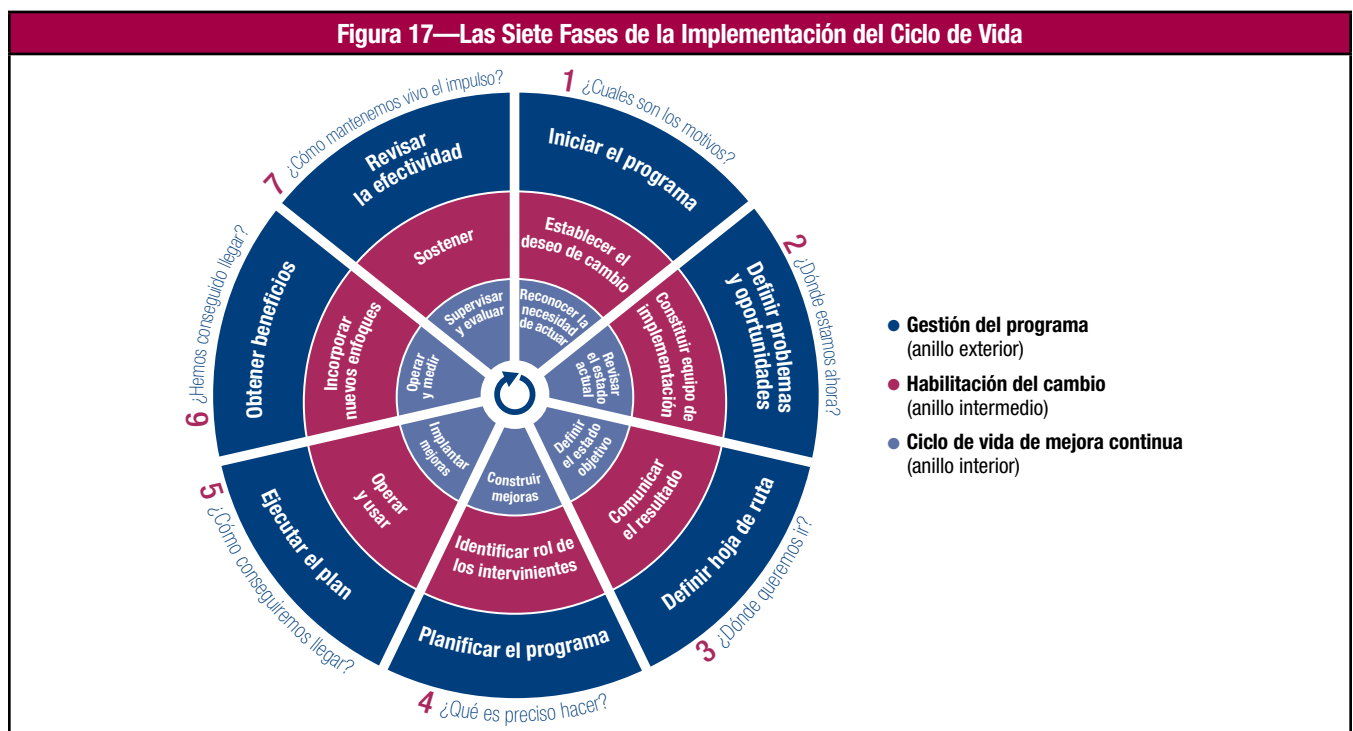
Figura 17—Las Siete Fases de la Implementación del Ciclo de Vida

1 ¿Cuales son los motivos?
Iniciar el programa

2 ¿Dónde estamos ahora?
Definir problemas y oportunidades

3 ¿Dónde queremos ir?
Definir hoja de ruta

4 ¿Qué es preciso hacer?
Planificar el programa

5 ¿Cómo conseguiremos llegar?
Ejecutar el plan

6 ¿Hemos conseguido llegar?
Obtener beneficios

7 ¿Cómo mantenemos vivo el impulso?
Revisar la efectividad

Establecer el deseo de cambio
Constituir equipo de implementación
Comunicar el resultado
Identificar rol de los intervinientes
Operar y usar
Incorporar nuevos enfoques
Sostener

Reconocer la necesidad de actuar
Revisar el estado actual
Definir el estado objetivo
Construir mejoras
Implantar mejoras
Operar y medir
Supervisar y evaluar

● Gestión del programa (anillo exterior)
● Habilitación del cambio (anillo intermedio)
● Ciclo de vida de mejora continua (anillo interior)